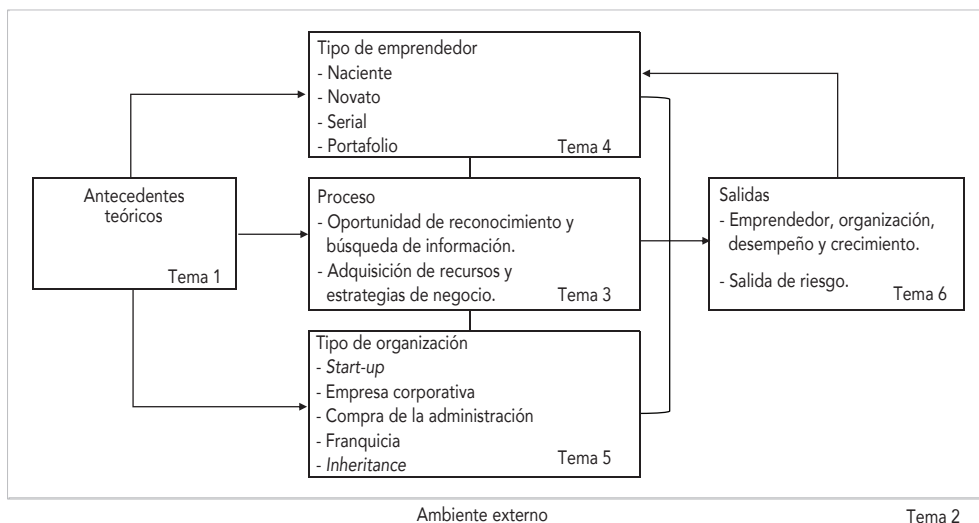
Tipo de emprendedor
- Naciente
- Novato
- Serial
- Portafolio
Tema 4

Antecedentes teóricos
Tema 1

Proceso
- Oportunidad de reconocimiento y búsqueda de información.
- Adquisición de recursos y estrategias de negocio.
Tema 3

Salidas
- Emprendedor, organización, desempeño y crecimiento.
- Salida de riesgo.
Tema 6

Tipo de organización
- Start-up
- Empresa corporativa
- Compra de la administración
- Franquicia
- Inheritance
Tema 5

Ambiente externo
Tema 2